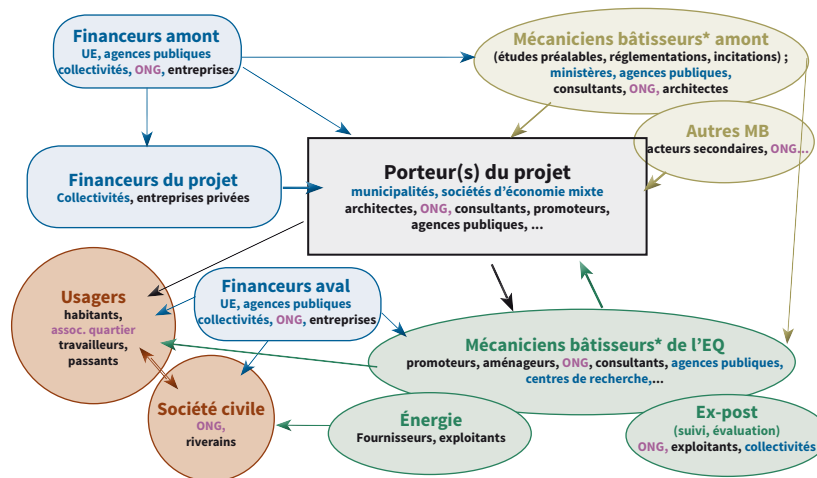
Financeurs amont
UE, agences publiques
collectivités, ONG, entreprises

Mécaniciens bâtisseurs* amont
(études préalables, réglementations, incitations) ;
ministères, agences publiques,
consultants, ONG, architectes

Autres MB
acteurs secondaires, ONG...

Financeurs du projet
Collectivités, entreprises privées

Porteur(s) du projet
municipalités, sociétés d'économie mixte
architectes, ONG, consultants, promoteurs,
agences publiques, ...

Usagers
habitants,
assoc. quartier
travailleurs,
passants

Financeurs aval
UE, agences publiques
collectivités, ONG, entreprises

Mécaniciens bâtisseurs* de l'EQ
promoteurs, aménageurs, ONG, consultants, agences publiques,
centres de recherche,...

Société civile
ONG,
riverains

Énergie
Fournisseurs, exploitants

Ex-post
(suivi, évaluation)
ONG, exploitants, collectivités